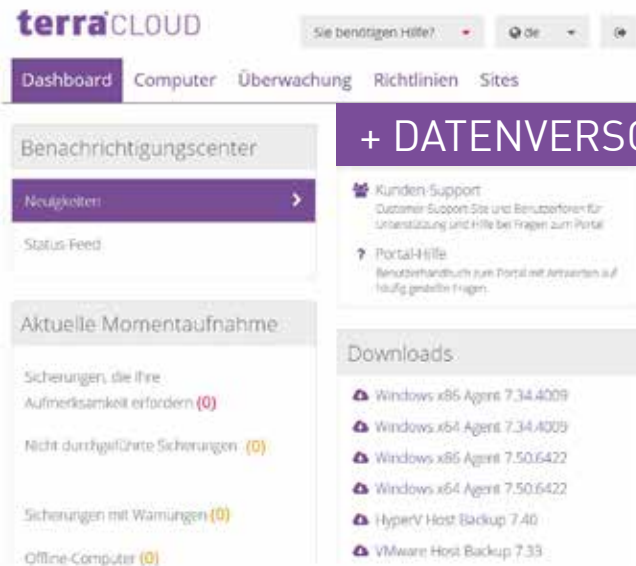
terraCLOUD

Sie benötigen Hilfe?

de

Dashboard Computer Überwachung Richtlinien Sites

Benachrichtigungscenter

+ DATENVERS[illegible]

Neuigkeiten

Status-Feed

Kunden-Support
Customer-Support-Site und Benutzerforen für Unterstützung und Hilfe bei Fragen zum Portal

Portal-Hilfe
Benutzerhandbuch zum Portal mit Antworten auf häufig gestellte Fragen

Aktuelle Momentaufnahme

Sicherungen, die Ihre Aufmerksamkeit erfordern (0)

Nicht durchgeführte Sicherungen (0)

Sicherungen mit Warnungen (0)

Offline-Computer (0)

Downloads

Windows x86 Agent 7.34.4009

Windows x64 Agent 7.34.4009

Windows x86 Agent 7.50.6422

Windows x64 Agent 7.50.6422

HyperV Host Backup 7.40

VMware Host Backup 7.33